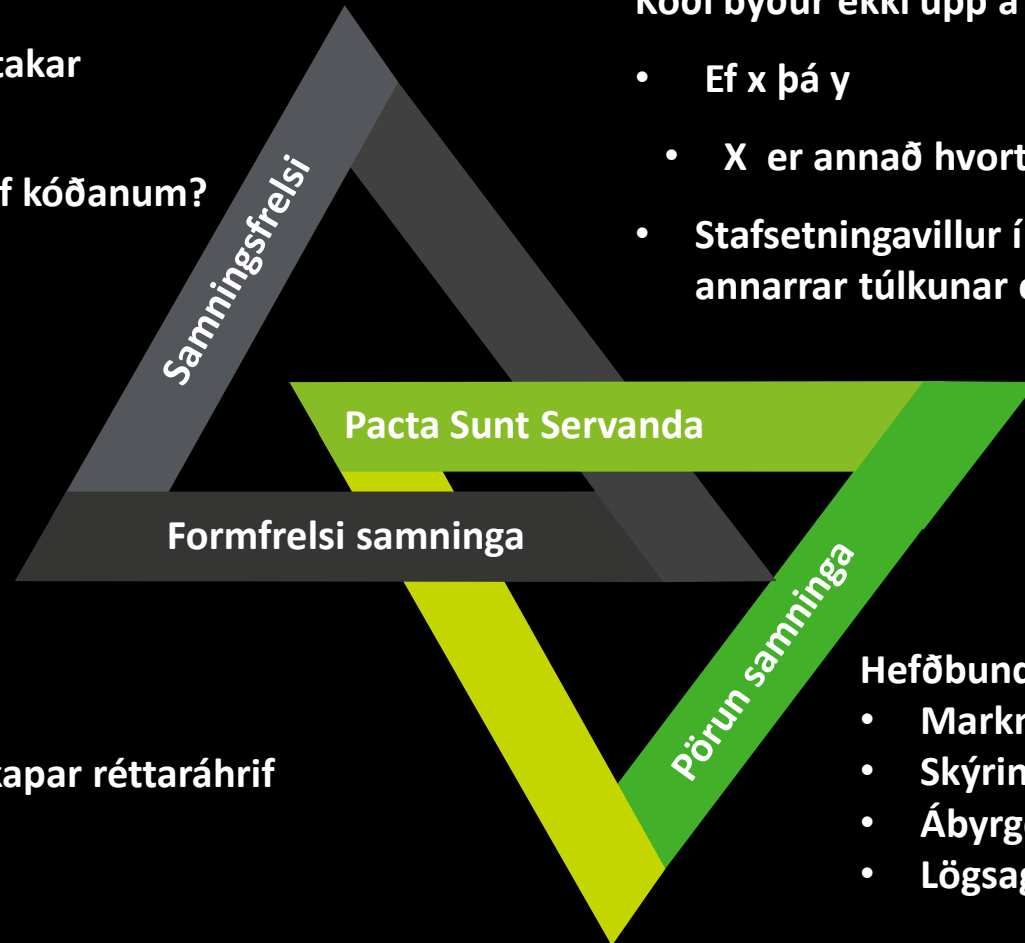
takar

f kóðanum?

Samningsfrelsi

Kóði býður ekki upp á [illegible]

• Ef x þá y

• X er annað hvort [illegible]

• Stafsetningavillur í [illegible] annarrar túlkunar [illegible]

Pacta Sunt Servanda

Formfrelsi samninga

Þörun samninga

Hefðbund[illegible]

• Markr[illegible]

• Skýrin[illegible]

• Ábyrg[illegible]

• Lögsag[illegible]

kapar réttaráhrif